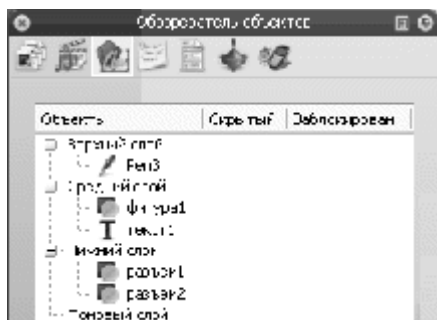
Обозреватель объектов

| Объекты | Скрытый | Заблокирован |
|---|---|---|
| Верхний слой | | |
| Безье3 | | |
| Средний слой | | |
| фигура1 | | |
| текст1 | | |
| Нижний слой | | |
| разрез1 | | |
| разрез2 | | |
| Теневой слой | | |